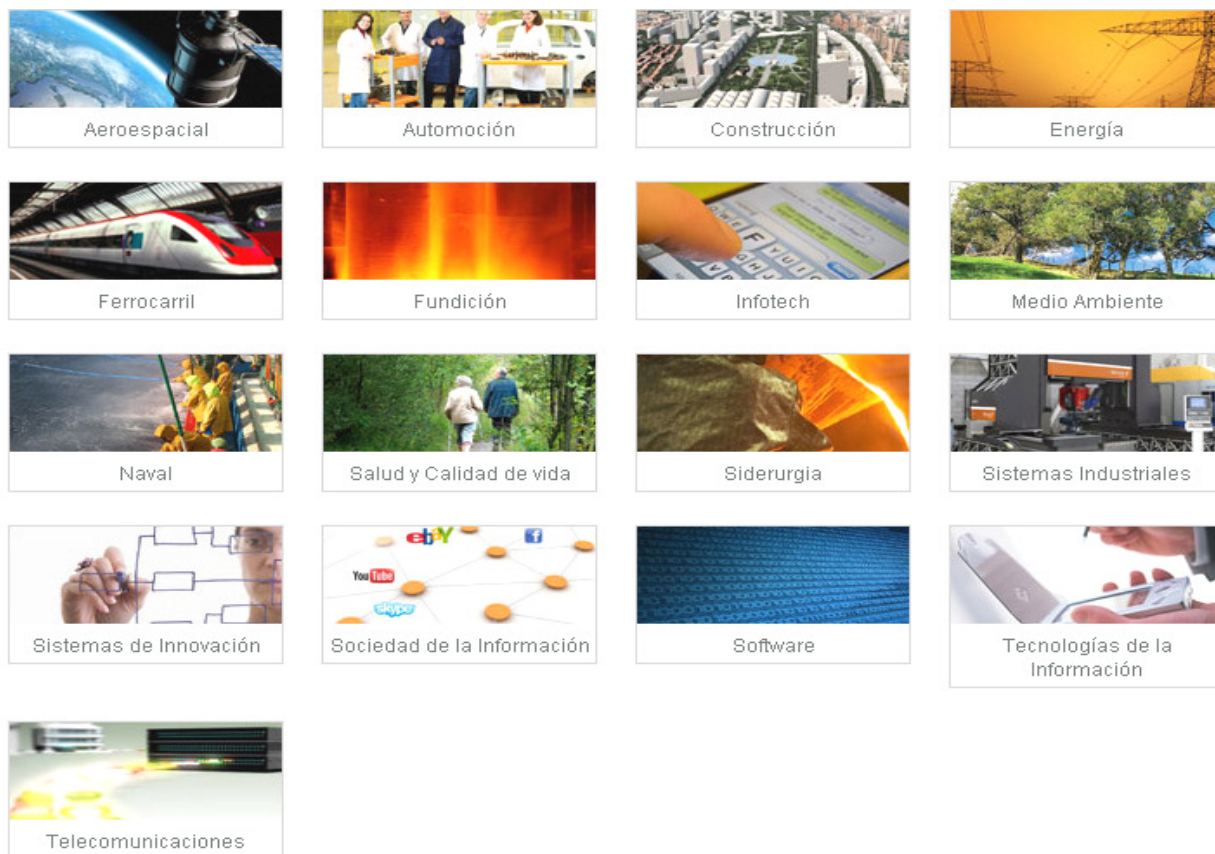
Aeroespacial

Automoción

Construcción

Energía

Ferrocarril

Fundición

Infotech

Medio Ambiente

Naval

Salud y Calidad de vida

Siderurgia

Sistemas Industriales

Sistemas de Innovación

ebay YouTube skype

Sociedad de la Información

Software

Tecnologías de la Información

Telecomunicaciones